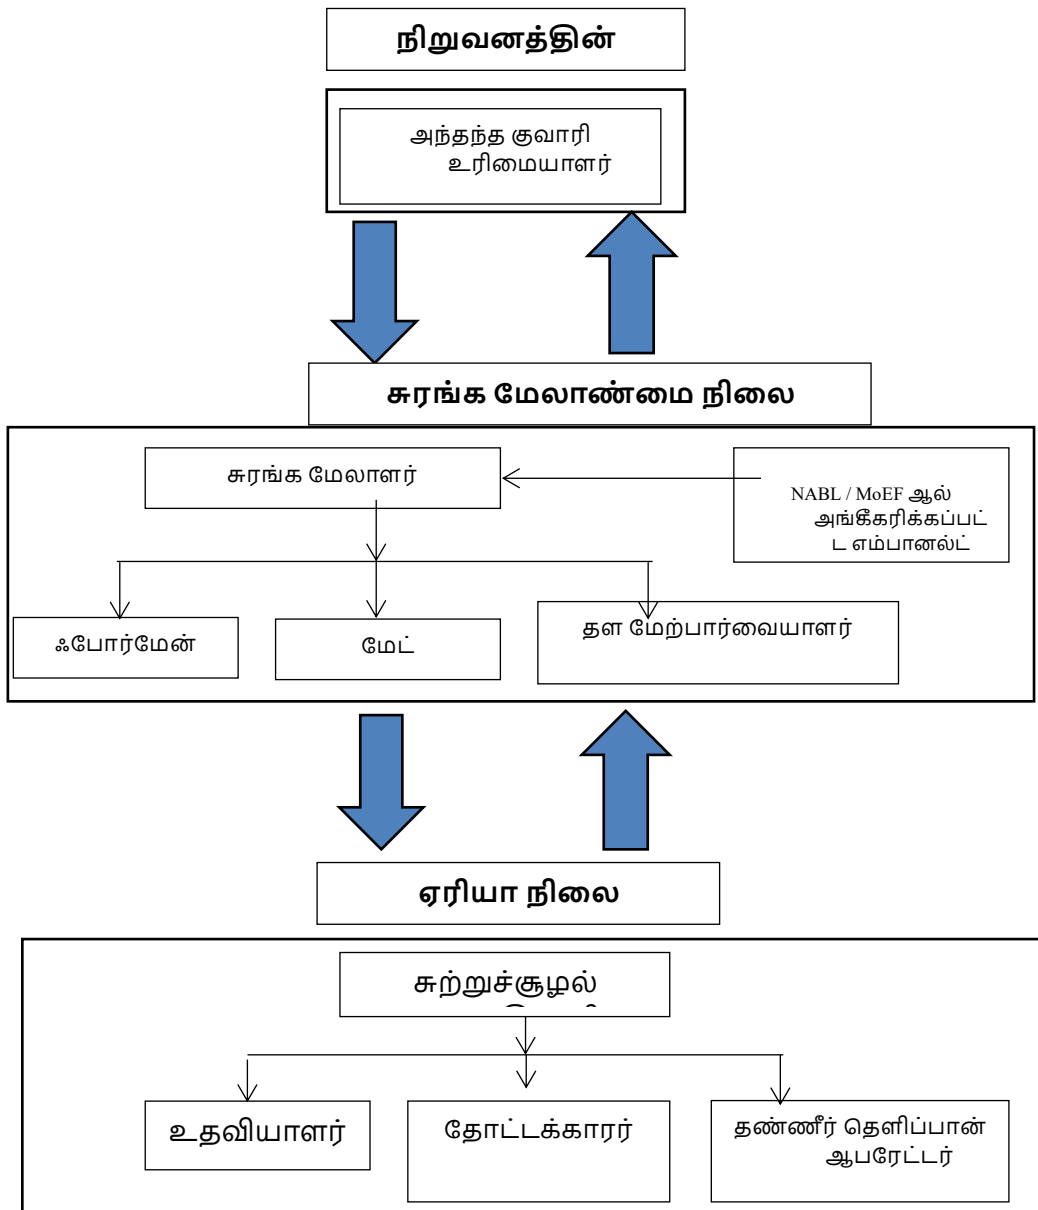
நிறுவனத்தின்

அந்தந்த குவாரி உரிமையாளர்

சுரங்க மேலாண்மை நிலை

சுரங்க மேலாளர்

NABL / MoEF ஆல் அங்கீகரிக்கப்பட்ட எம்பானல்ட்

ஃபோர்மேன்

மேட்

தள மேற்பார்வையாளர்

ஏரியா நிலை

சுற்றுச்சூழல் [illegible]

உதவியாளர்

தோட்டக்காரர்

தண்ணீர் தெளிப்பான் ஆபரேட்டர்